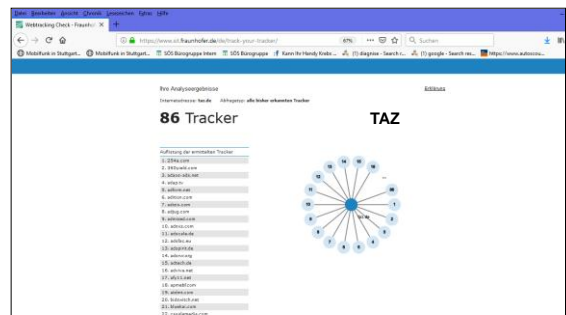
Datei Bearbeiten Ansicht Chronik Lesezeichen Extras Hilfe

Webtracking Check - Fraunhof ×  +

https://www.sit.fraunhofer.de/de/track-your-tracker/   67%   Suchen

Mobilfunk in Stuttgart...  Mobilfunk in Stuttgart...  SOS Bürogruppe Intern  SOS Bürogruppe  Kann Ihr Handy Krebs...  (1) diagnose - Search r...  (1) google - Search res...  https://www.autoscou...

Ihre Analyseergebnisse

Internetadresse: taz.de   Abfragetyp: alle bisher erkannten Tracker

Erklärung

86 Tracker

TAZ

Auflistung der ermittelten Tracker

1. 254a.com
2. 360yield.com
3. adsco-ads.net
4. adap.tv
5. adform.net
6. adition.com
7. adnxs.com
8. adup.com
9. adnuant.com
10. adrcu.com
11. adscale.de
12. adsfac.eu
13. adspirit.de
14. adserv.org
15. adtech.de
16. advrica.net
17. afy11.net
18. agmsdbl.com
19. aislex.com
20. bidswitch.net
21. bluekai.com
22. casalemedia.com

14 15 16 12 20 11 10 9 8 7 6 5 4 3 2 1 taz.de